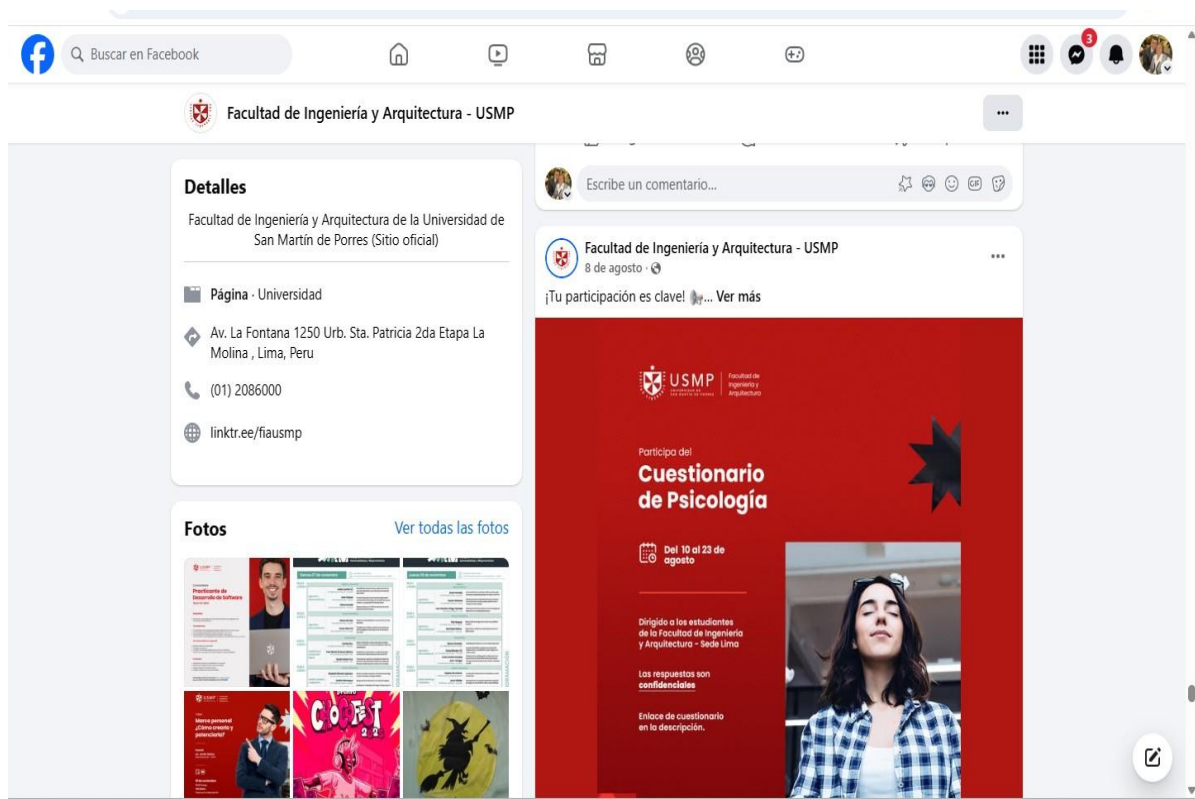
Buscar en Facebook

3

Facultad de Ingeniería y Arquitectura - USMP

...

Detalles

Facultad de Ingeniería y Arquitectura de la Universidad de San Martín de Porres (Sitio oficial)

Página · Universidad

Av. La Fontana 1250 Urb. Sta. Patricia 2da Etapa La Molina , Lima, Peru

(01) 2086000

linktr.ee/fiausmp

Fotos

Ver todas las fotos

Escribe un comentario...

Facultad de Ingeniería y Arquitectura - USMP
8 de agosto ·

¡Tu participación es clave! ... Ver más

USMP | Facultad de Ingeniería y Arquitectura

Participa del
Cuestionario de Psicología

Del 10 al 23 de agosto

Dirigido a los estudiantes de la Facultad de Ingeniería y Arquitectura - Sede Lima

Los respuestas son confidenciales

Enlace de cuestionario en la descripción.